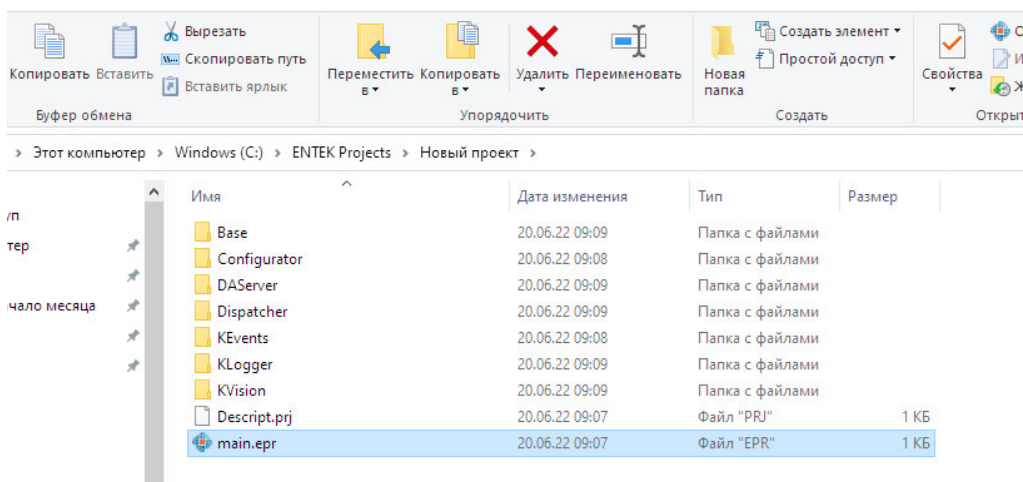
Копировать Вставить
Вырезать
Скопировать путь
Вставить ярлык
Буфер обмена

Переместить в
Копировать в
Удалить
Переименовать
Упорядочить

Новая папка
Создать элемент
Простой доступ
Создать

Свойства
Открыт

С
И
Ж

> Этот компьютер > Windows (C:) > ENTEK Projects > Новый проект >

уп
тер
чало месяца

| Имя | Дата изменения | Тип | Размер |
|---|---|---|---|
| Base | 20.06.22 09:09 | Папка с файлами | |
| Configurator | 20.06.22 09:08 | Папка с файлами | |
| DAServer | 20.06.22 09:09 | Папка с файлами | |
| Dispatcher | 20.06.22 09:09 | Папка с файлами | |
| KEvents | 20.06.22 09:08 | Папка с файлами | |
| KLogger | 20.06.22 09:09 | Папка с файлами | |
| KVision | 20.06.22 09:09 | Папка с файлами | |
| Descript.prj | 20.06.22 09:07 | Файл "PRJ" | 1 КБ |
| main.epr | 20.06.22 09:07 | Файл "EPR" | 1 КБ |